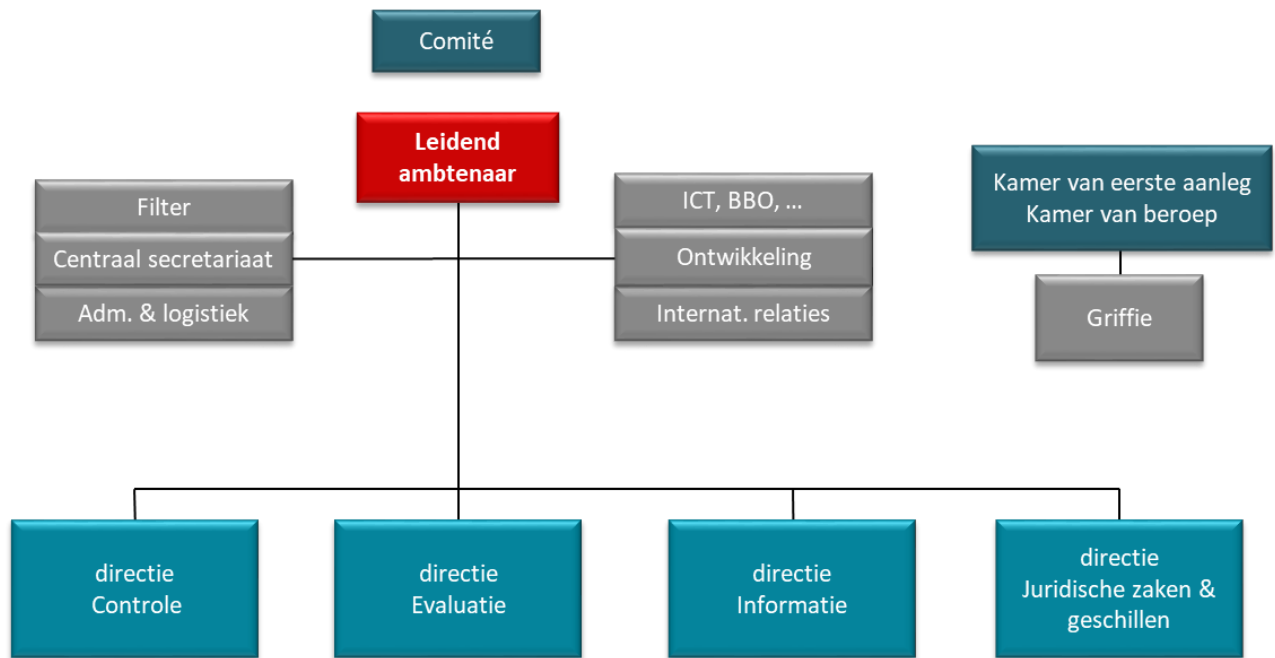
Comité

Leidend ambtenaar

Filter

Centraal secretariaat

Adm. & logistiek

ICT, BBO, …

Ontwikkeling

Internat. relaties

Kamer van eerste aanleg
Kamer van beroep

Griffie

directie
Controle

directie
Evaluatie

directie
Informatie

directie
Juridische zaken & geschillen